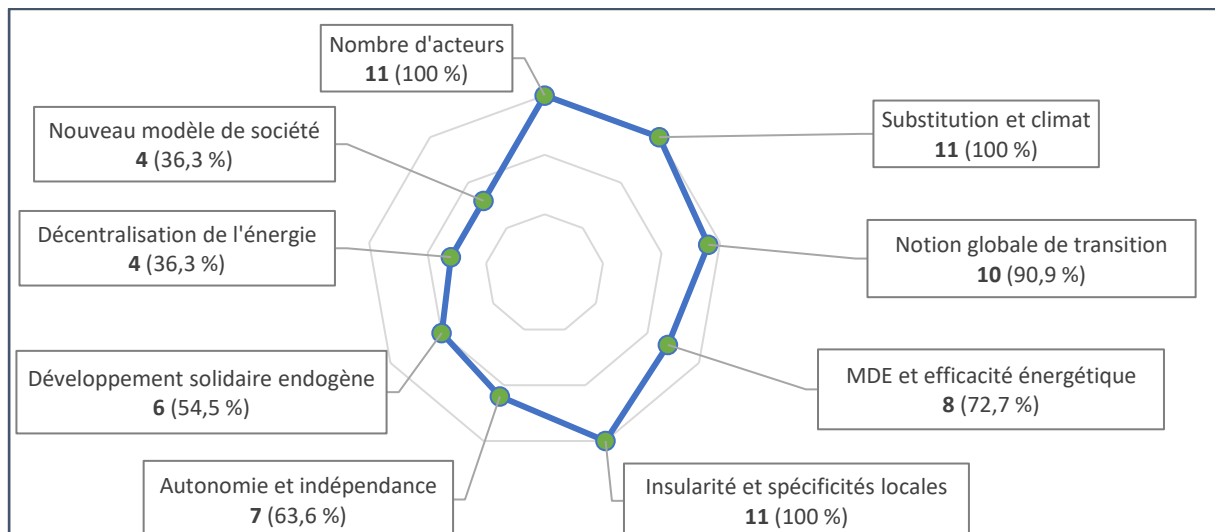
Nombre d'acteurs
**11** (100 %)

Nouveau modèle de société
**4** (36,3 %)

Substitution et climat
**11** (100 %)

Décentralisation de l'énergie
**4** (36,3 %)

Notion globale de transition
**10** (90,9 %)

Développement solidaire endogène
**6** (54,5 %)

MDE et efficacité énergétique
**8** (72,7 %)

Autonomie et indépendance
**7** (63,6 %)

Insularité et spécificités locales
**11** (100 %)